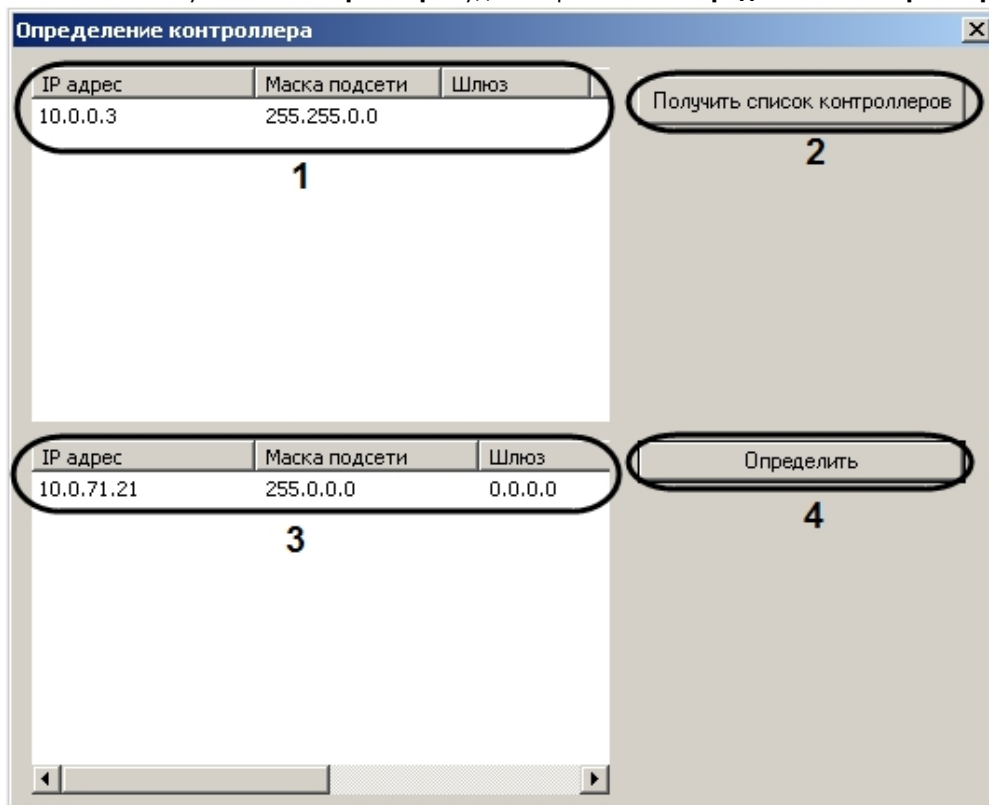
Определение контроллера

| IP адрес | Маска подсети | Шлюз |
|---|---|---|
| 10.0.0.3 | 255.255.0.0 | |

1

Получить список контроллеров

2

| IP адрес | Маска подсети | Шлюз |
|---|---|---|
| 10.0.71.21 | 255.0.0.0 | 0.0.0.0 |

3

Определить

4